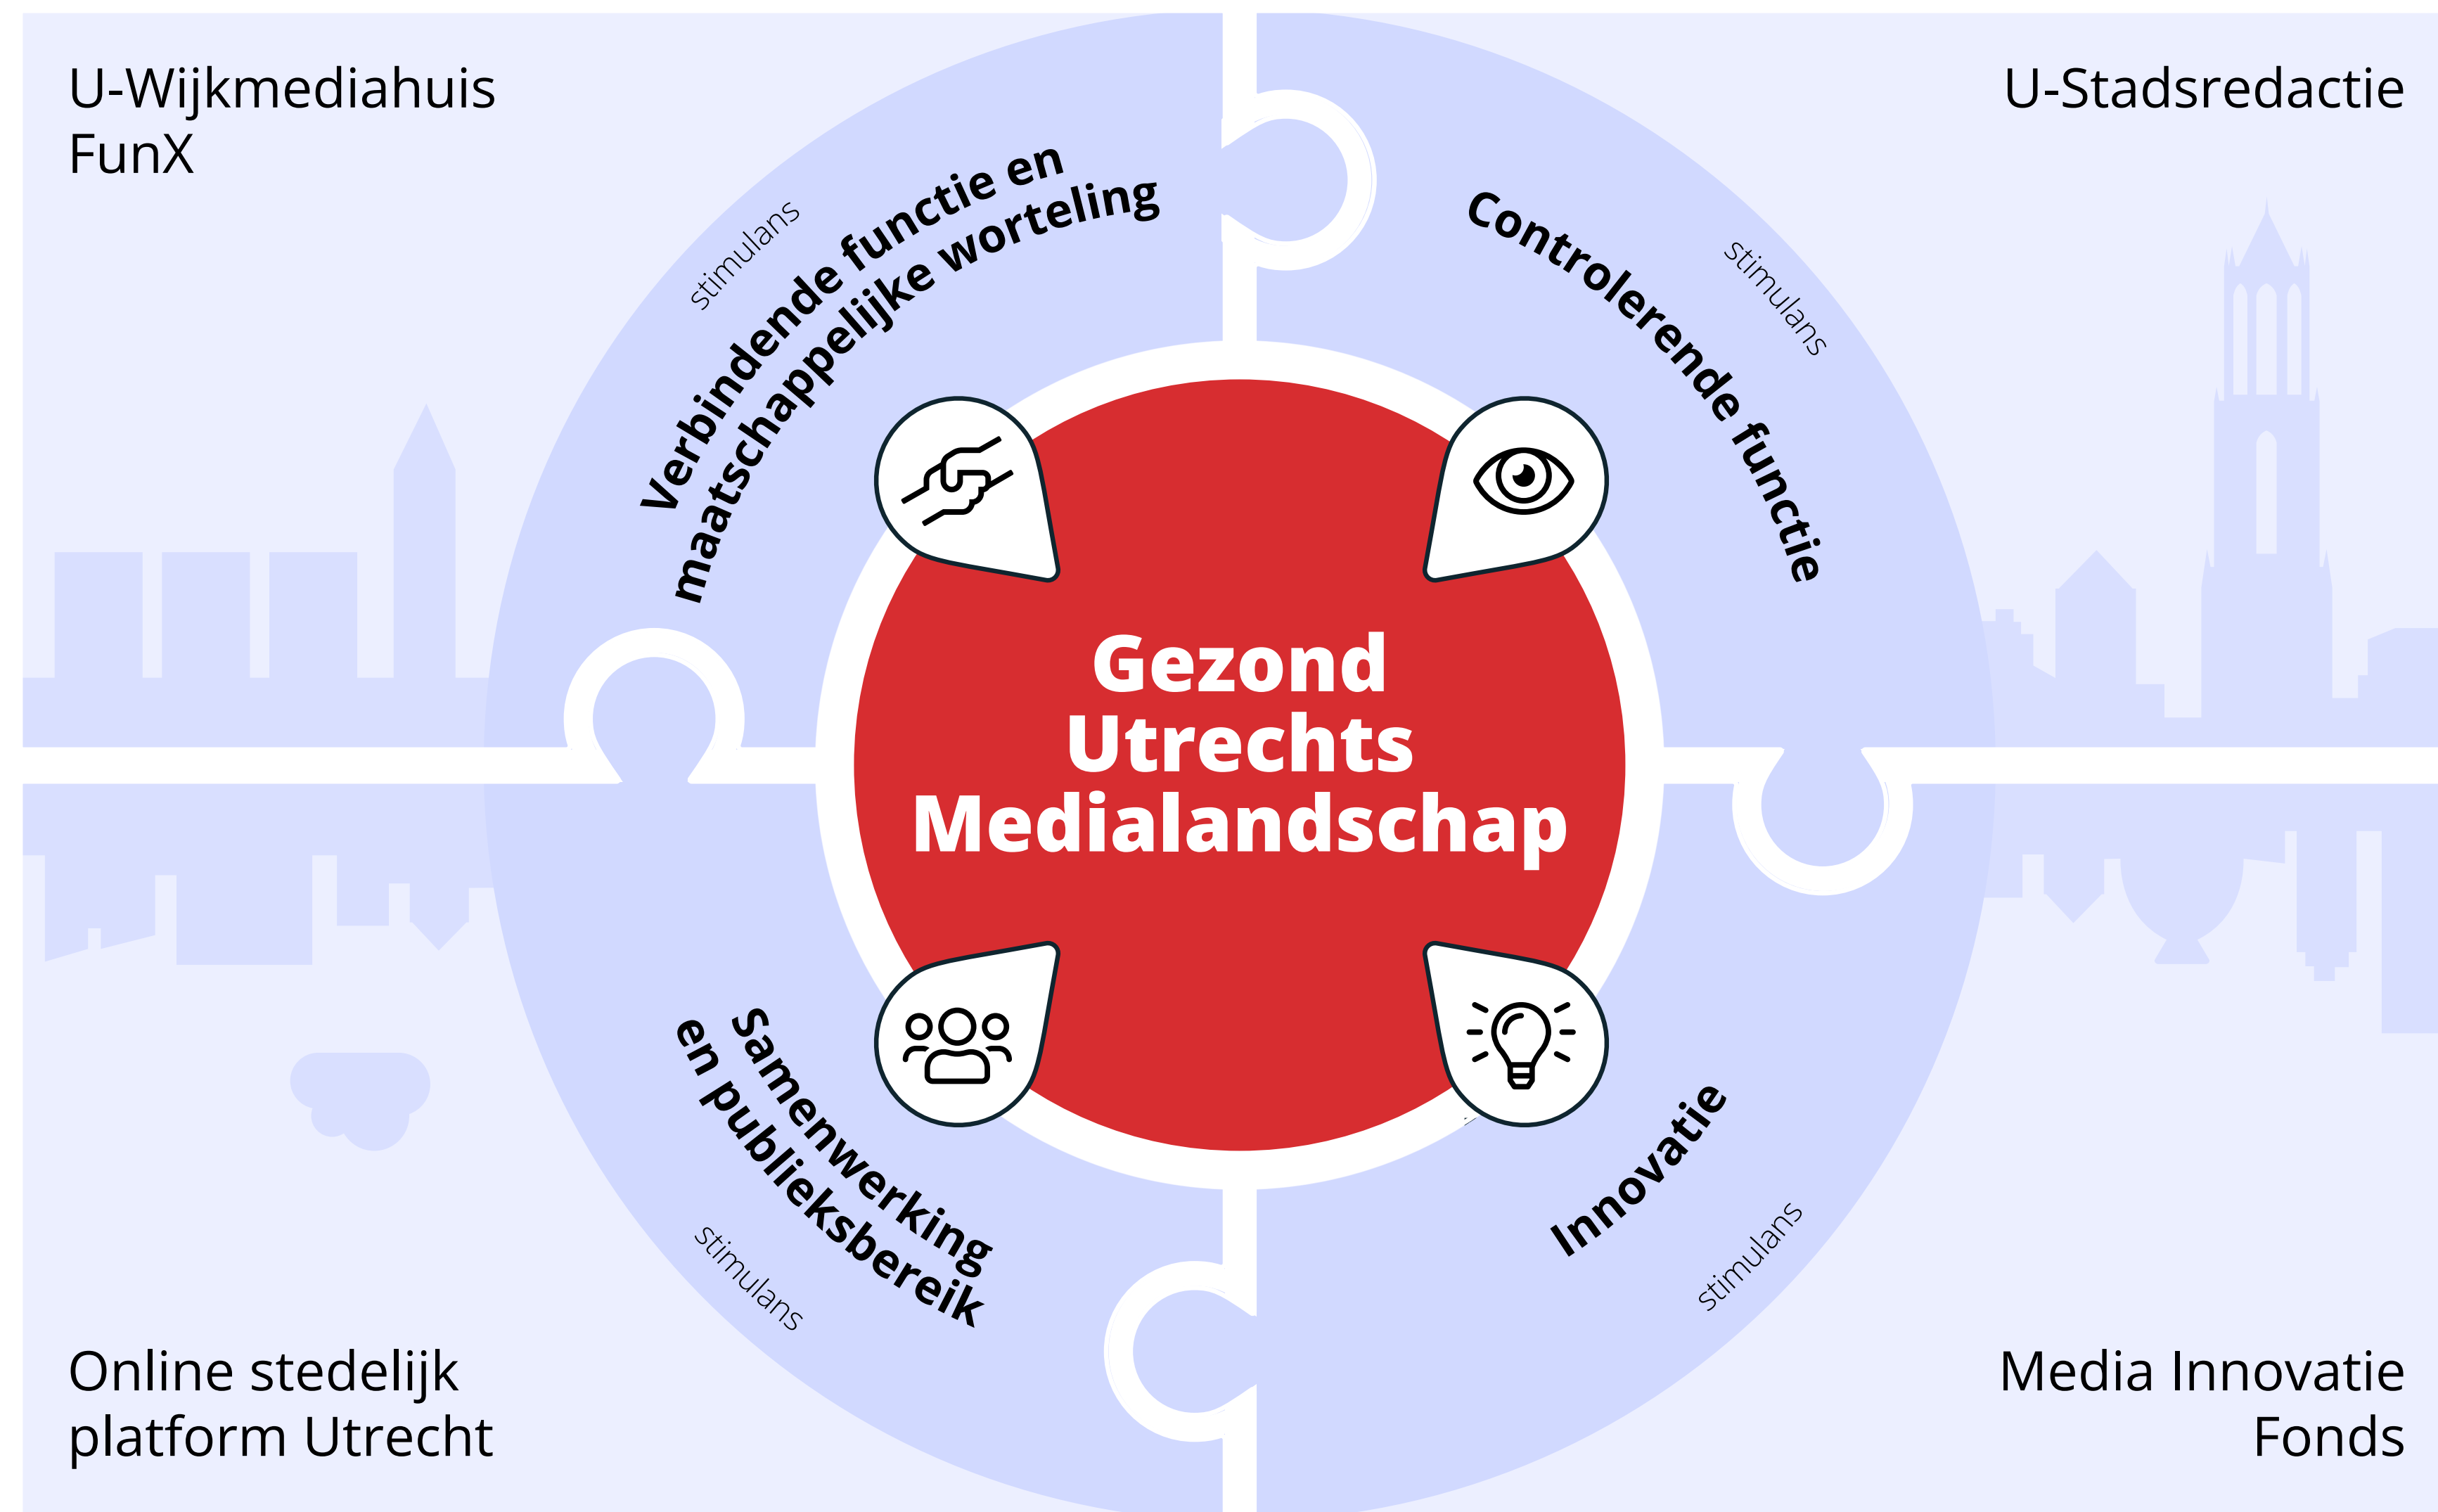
U-Wijkmediahuis
FunX

U-Stadsredactie

stimulans

Verbindende functie en maatschappelijke worteling

Controlerende functie

stimulans

Gezond Utrechts Medialandschap

Samenwerking en publieksbereik

stimulans

Innovatie

stimulans

Online stedelijk platform Utrecht

Media Innovatie Fonds